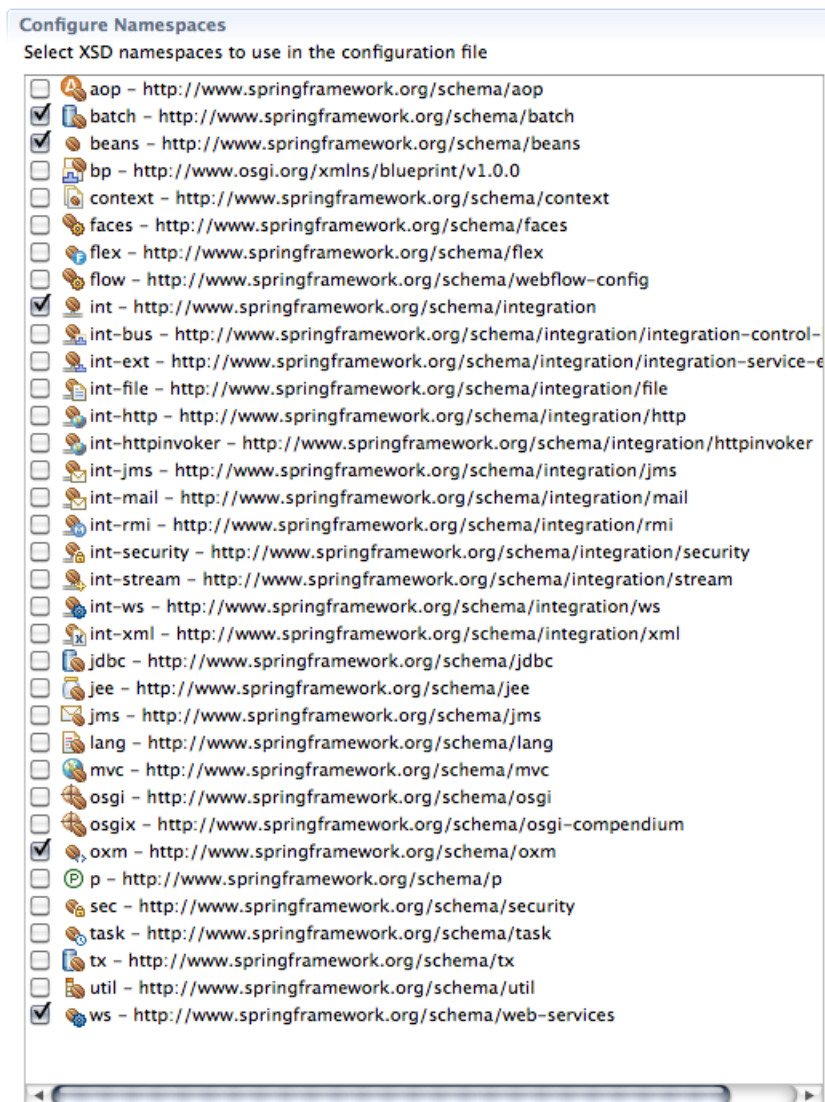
Configure Namespaces

Select XSD namespaces to use in the configuration file

aop - http://www.springframework.org/schema/aop
batch - http://www.springframework.org/schema/batch
beans - http://www.springframework.org/schema/beans
bp - http://www.osgi.org/xmlns/blueprint/v1.0.0
context - http://www.springframework.org/schema/context
faces - http://www.springframework.org/schema/faces
flex - http://www.springframework.org/schema/flex
flow - http://www.springframework.org/schema/webflow-config
int - http://www.springframework.org/schema/integration
int-bus - http://www.springframework.org/schema/integration/integration-control-
int-ext - http://www.springframework.org/schema/integration/integration-service-e
int-file - http://www.springframework.org/schema/integration/file
int-http - http://www.springframework.org/schema/integration/http
int-httpinvoker - http://www.springframework.org/schema/integration/httpinvoker
int-jms - http://www.springframework.org/schema/integration/jms
int-mail - http://www.springframework.org/schema/integration/mail
int-rmi - http://www.springframework.org/schema/integration/rmi
int-security - http://www.springframework.org/schema/integration/security
int-stream - http://www.springframework.org/schema/integration/stream
int-ws - http://www.springframework.org/schema/integration/ws
int-xml - http://www.springframework.org/schema/integration/xml
jdbc - http://www.springframework.org/schema/jdbc
jee - http://www.springframework.org/schema/jee
jms - http://www.springframework.org/schema/jms
lang - http://www.springframework.org/schema/lang
mvc - http://www.springframework.org/schema/mvc
osgi - http://www.springframework.org/schema/osgi
osgix - http://www.springframework.org/schema/osgi-compendium
oxm - http://www.springframework.org/schema/oxm
p - http://www.springframework.org/schema/p
sec - http://www.springframework.org/schema/security
task - http://www.springframework.org/schema/task
tx - http://www.springframework.org/schema/tx
util - http://www.springframework.org/schema/util
ws - http://www.springframework.org/schema/web-services